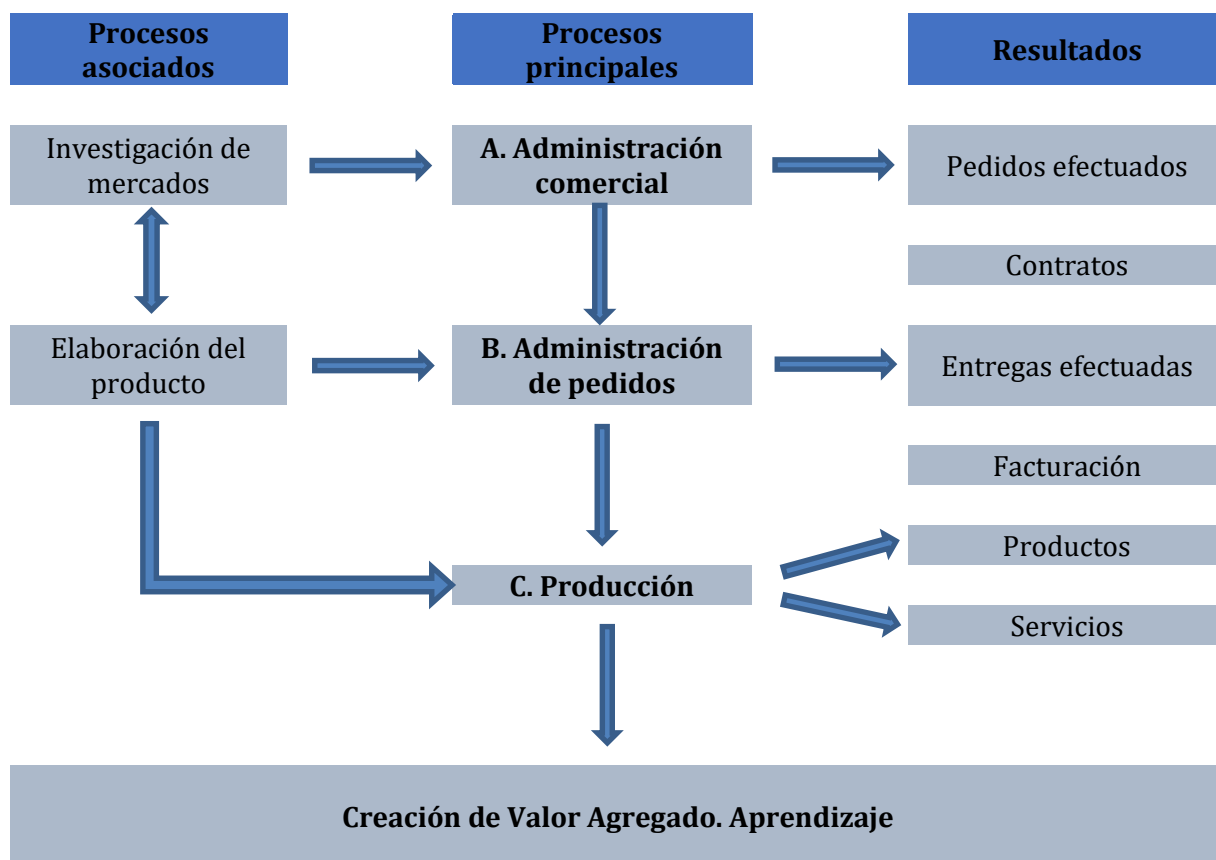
Procesos asociados

Procesos principales

Resultados

Investigación de mercados

A. Administración comercial

Pedidos efectuados

Contratos

Elaboración del producto

B. Administración de pedidos

Entregas efectuadas

Facturación

Productos

C. Producción

Servicios

Creación de Valor Agregado. Aprendizaje